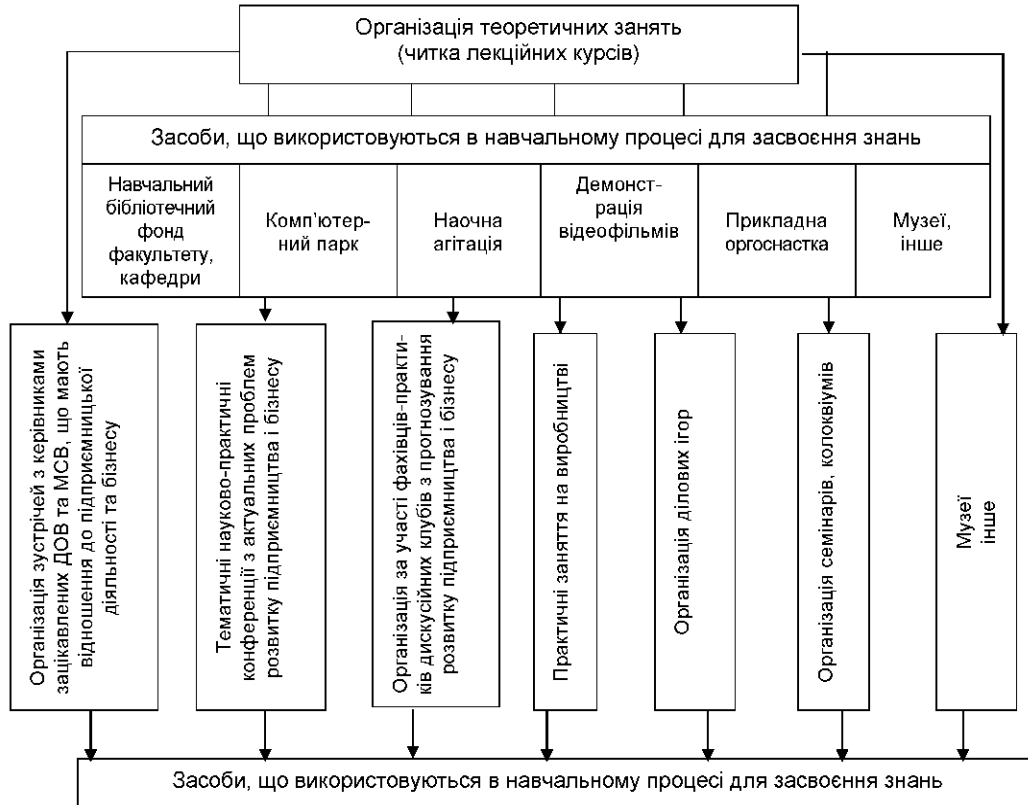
Організація теоретичних занять (читка лекційних курсів)

Засоби, що використовуються в навчальному процесі для засвоєння знань

| Навчальний бібліотечний фонд факультету, кафедри | Комп'ютерний парк | Наочна агітація | Демонстрація відеофільмів | Прикладна оргоснастка | Музеї, інше |
|---|---|---|---|---|---|

Організація зустрічей з керівниками зацікавлених ДОВ та МСВ, що мають відношення до підприємницької діяльності та бізнесу

Тематичні науково-практичні конференції з актуальних проблем розвитку підприємництва і бізнесу

Організація за участі фахівців-практиків дискусійних клубів з прогнозування розвитку підприємництва і бізнесу

Практичні заняття на виробництві

Організація ділових ігор

Організація семінарів, колоквіумів

Музеї інше

Засоби, що використовуються в навчальному процесі для засвоєння знань